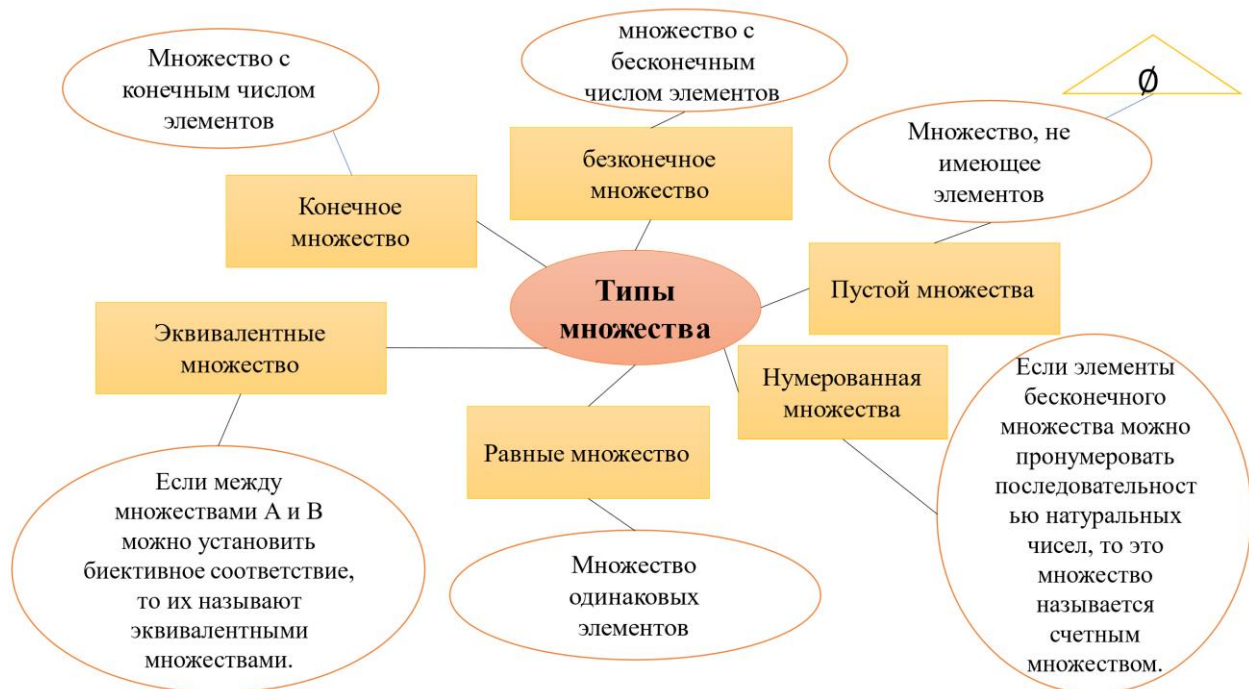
Множество с конечным числом элементов

множество с бесконечным числом элементов

$\emptyset$

Множество, не имеющее элементов

Конечное множество

безконечное множество

Типы множества

Пустой множества

Эквивалентные множество

Нумерованная множества

Равные множество

Если между множествами A и B можно установить биективное соответствие, то их называют эквивалентными множествами.

Множество одинаковых элементов

Если элементы бесконечного множества можно пронумеровать последовательностью натуральных чисел, то это множество называется счетным множеством.